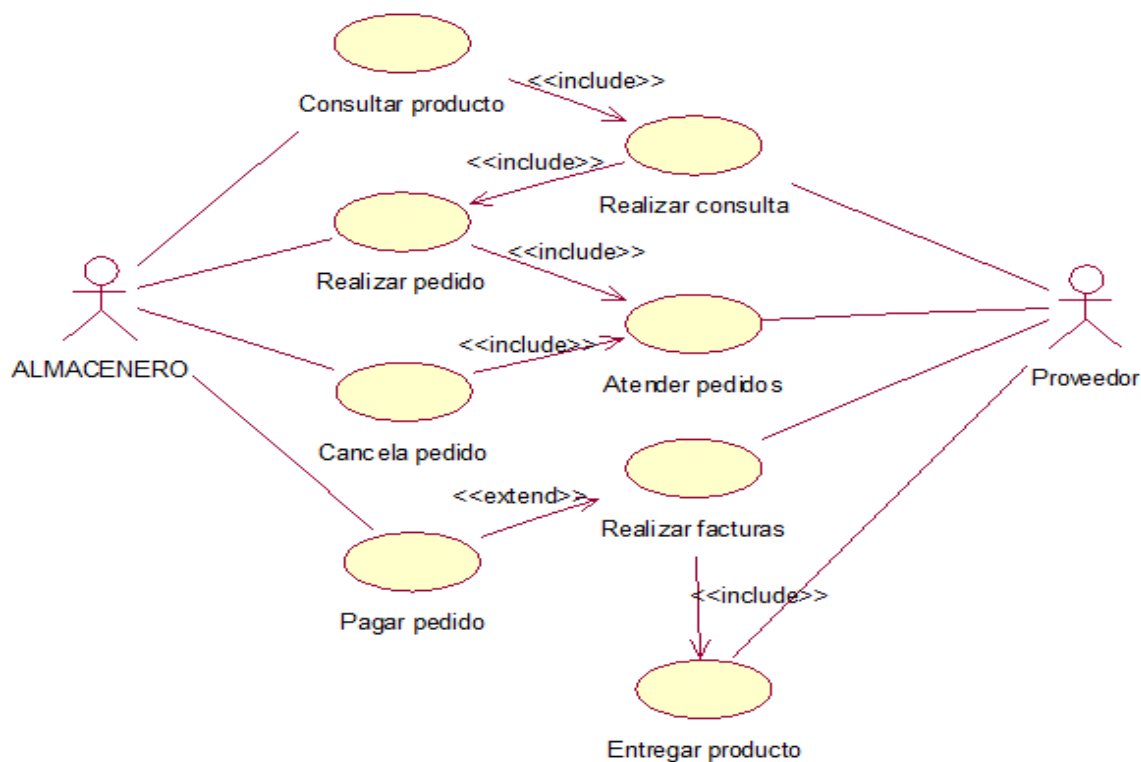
Consultar producto

<<include>>

<<include>>

Realizar consulta

Realizar pedido

<<include>>

ALMACENERO

<<include>>

Atender pedidos

Proveedor

Cancela pedido

<<extend>>

Realizar facturas

Pagar pedido

<<include>>

Entregar producto